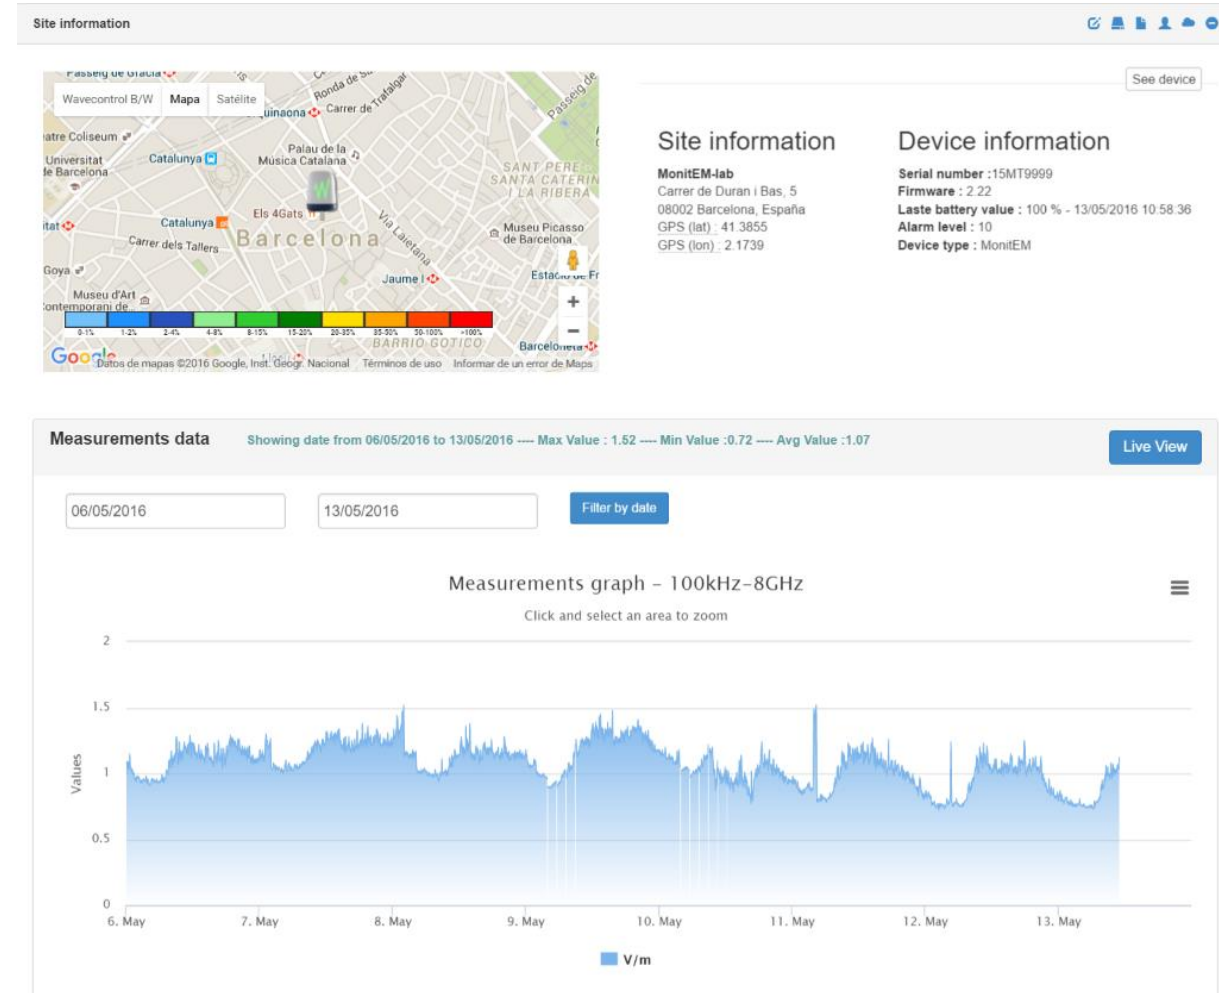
Site information

Passeig de Gràcia
Wavecontrol B/W Mapa Satélite
Ronda de Sant
Carrer de Trafalgar
Passeig de
Urquinaona
atre Coliseum
Universitat de Barcelona
Catalunya
Palau de la Música Catalana
SANT PERE SANTA CATERINA I LA RIBERA
Els 4Gats
Catalunya
Carrer dels Tallers
Barcelona
Via Laietana
Museu Picasso de Barcelona
Jaume I
Estació de Fr
Goya
Museu d'Art Contemporani de
0-1% 1-2% 2-4% 4-8% 8-15% 15-20% 20-35% 35-50% 50-100% >100%
BARRIO GÓTICO
Barceloneta
Google Datos de mapas ©2016 Google, Inst. Geogr. Nacional Términos de uso Informar de un error de Maps

See device

Site information
MonitEM-lab
Carrer de Duran i Bas, 5
08002 Barcelona, España
GPS (lat) : 41.3855
GPS (lon) : 2.1739

Device information
Serial number :15MT9999
Firmware : 2.22
Laste battery value : 100 % - 13/05/2016 10:58:36
Alarm level : 10
Device type : MonitEM

Measurements data Showing date from 06/05/2016 to 13/05/2016 ---- Max Value : 1.52 ---- Min Value :0.72 ---- Avg Value :1.07
Live View

06/05/2016
13/05/2016
Filter by date

Measurements graph - 100kHz-8GHz
Click and select an area to zoom
Values
2
1.5
1
0.5
0
6. May 7. May 8. May 9. May 10. May 11. May 12. May 13. May
V/m